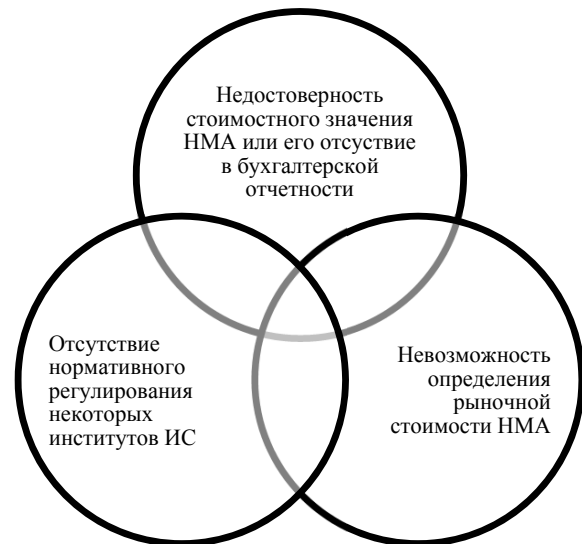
Недостоверность стоимостного значения НМА или его отсутствие в бухгалтерской отчетности

Отсутствие нормативного регулирования некоторых институтов ИС

Невозможность определения рыночной стоимости НМА